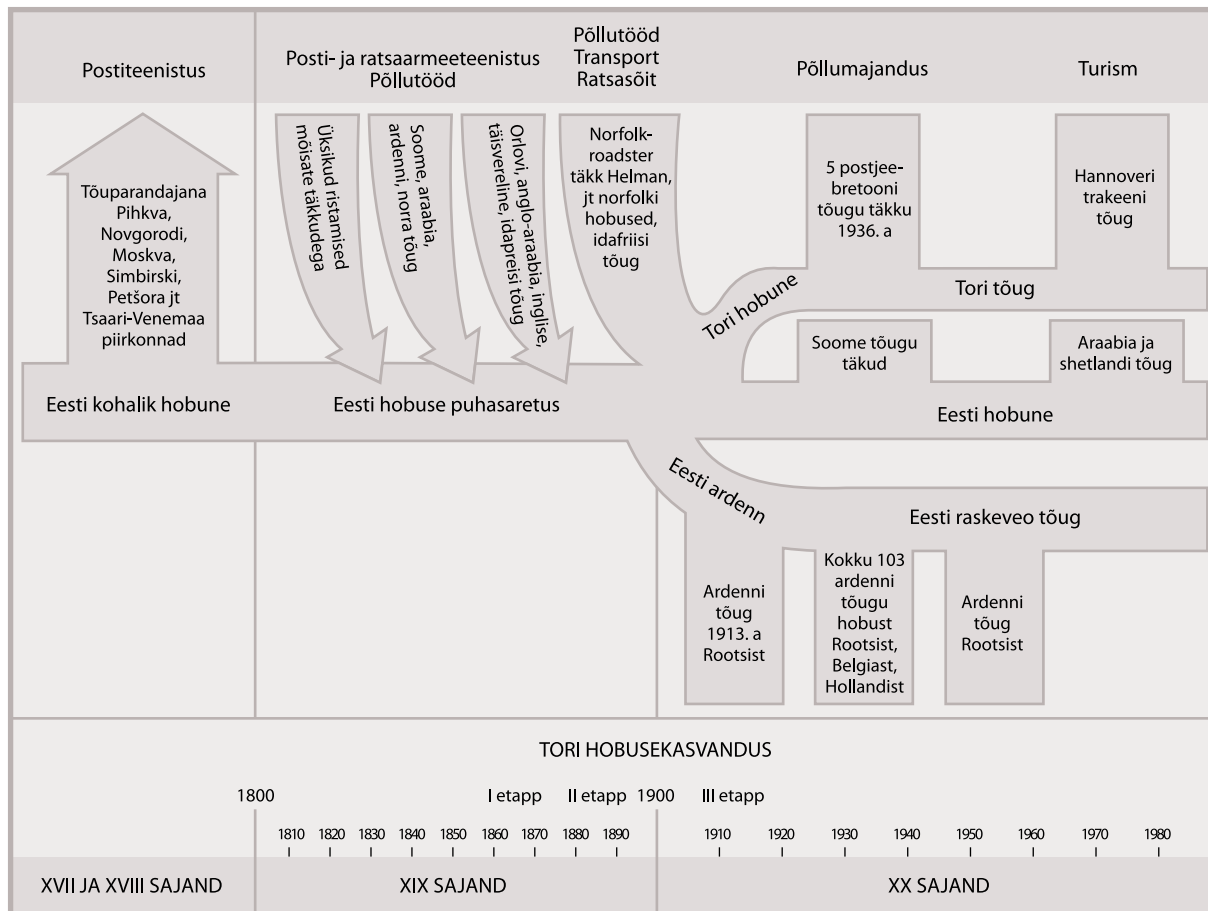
Postiteenistus

Posti- ja ratsaarmeeteenistus
Põllutööd

Põllutööd
Transport
Ratsasõit

Põllumajandus

Turism

Tõuparandajana Pihkva, Novgorodi, Moskva, Simbirski, Petšora jt Tsaari-Venemaa piirkonnad

Üksikud ristamised mõisate täkkudega

Soome, araabia, ardenni, norra tõug

Orlovi, anglo-araabia, inglise, täisvereline, idapreisi tõug

Norfolk-roadster täkk Helman, jt norfolki hobused, idafriisi tõug

5 postjee-bretooni tõugu täkku 1936. a

Hannoveri trakeeni tõug

Tori hobune

Tori tõug

Soome tõugu täkud

Araabia ja shetlandi tõug

Eesti kohalik hobune

Eesti hobuse puhasaretus

Eesti hobune

Eesti ardenn

Eesti raskeveo tõug

Ardenni tõug 1913. a Rootsist

Kokku 103 ardenni tõugu hobust Rootsist, Belgiast, Hollandist

Ardenni tõug Rootsist

TORI HOBUSEKASVANDUS

1800

I etapp

II etapp

1900

III etapp

1810 1820 1830 1840 1850 1860 1870 1880 1890 1910 1920 1930 1940 1950 1960 1970 1980

XVII JA XVIII SAJAND

XIX SAJAND

XX SAJAND